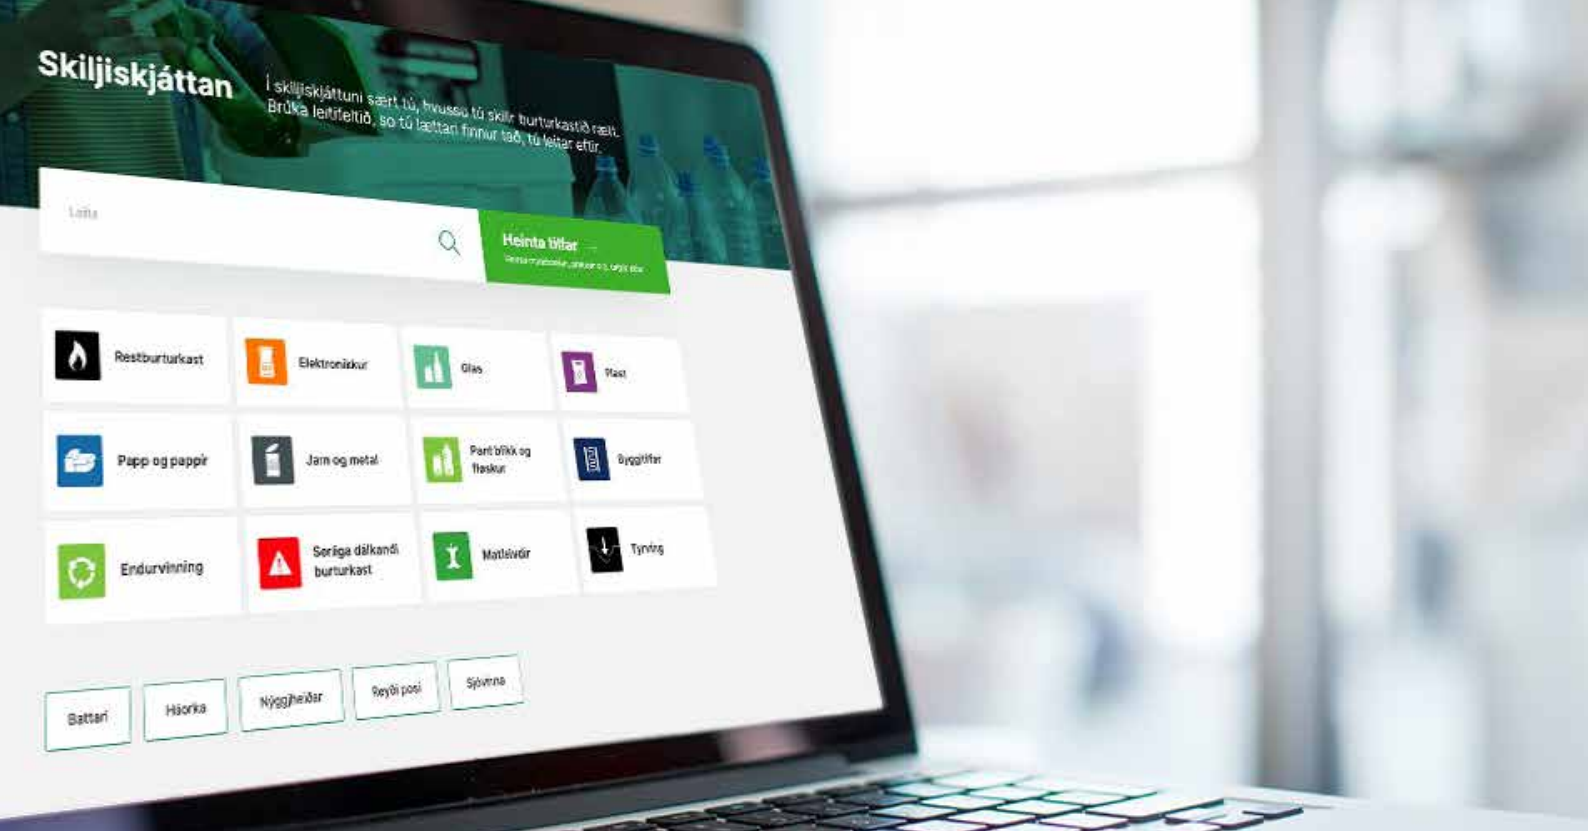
Skiljiskjáttan

Í skiljiskjáttuni sært tú, hvussu tú skilir burturkastið rætt. Brúka leititeltið, so tú lættari finnur tað, tú leitar eftir.

Leita

Heinta tilfar →
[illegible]

Restburturkast

Elektroniskur

Glas

Plast

Papp og pappír

Jarn og metal

Pant blikk og fløskur

Byggitilfar

Endurvinning

Serliga dálkandi burturkast

Matleivdir

Tyrving

Battarí

Háorka

Nýggjheitir

Reyði posi

Sjóvinna